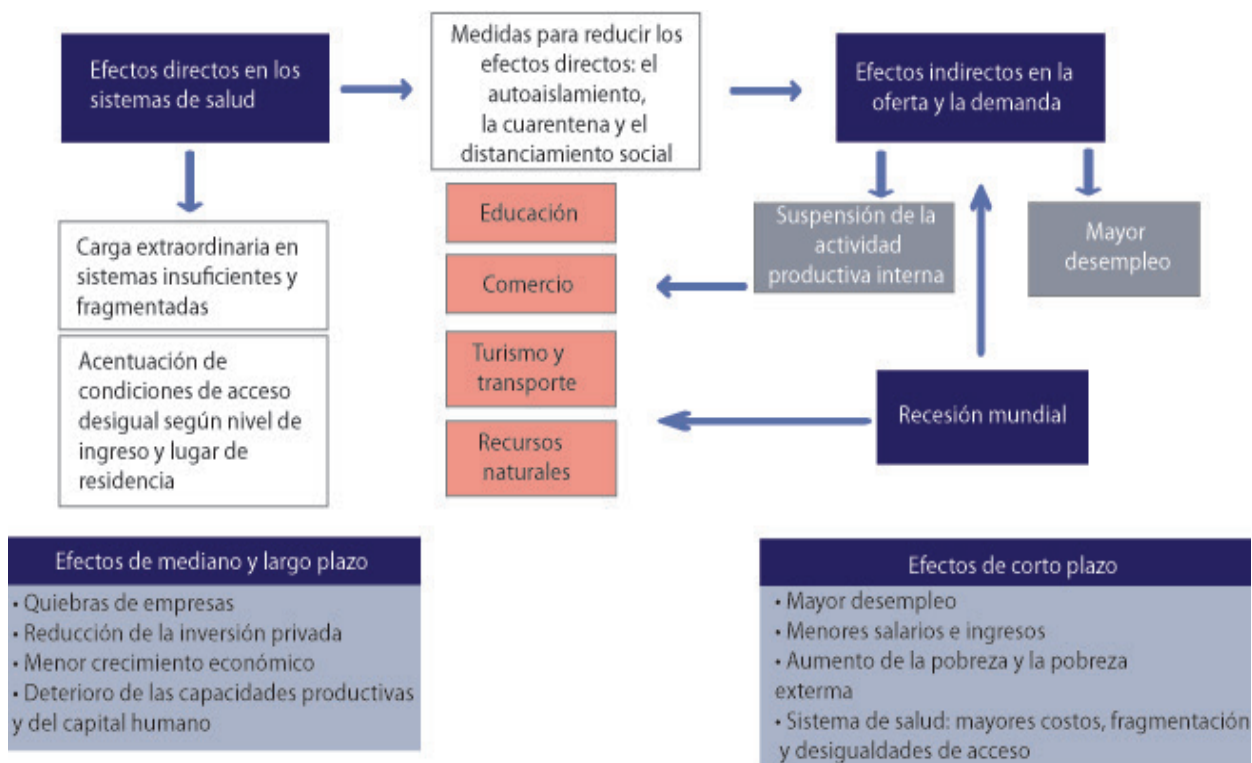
Efectos directos en los sistemas de salud

Medidas para reducir los efectos directos: el autoaislamiento, la cuarentena y el distanciamiento social

Efectos indirectos en la oferta y la demanda

Carga extraordinaria en sistemas insuficientes y fragmentadas

Acentuación de condiciones de acceso desigual según nivel de ingreso y lugar de residencia

Educación

Comercio

Turismo y transporte

Recursos naturales

Suspensión de la actividad productiva interna

Mayor desempleo

Recesión mundial

Efectos de mediano y largo plazo
• Quiebras de empresas
• Reducción de la inversión privada
• Menor crecimiento económico
• Deterioro de las capacidades productivas y del capital humano

Efectos de corto plazo
• Mayor desempleo
• Menores salarios e ingresos
• Aumento de la pobreza y la pobreza externa
• Sistema de salud: mayores costos, fragmentación y desigualdades de acceso